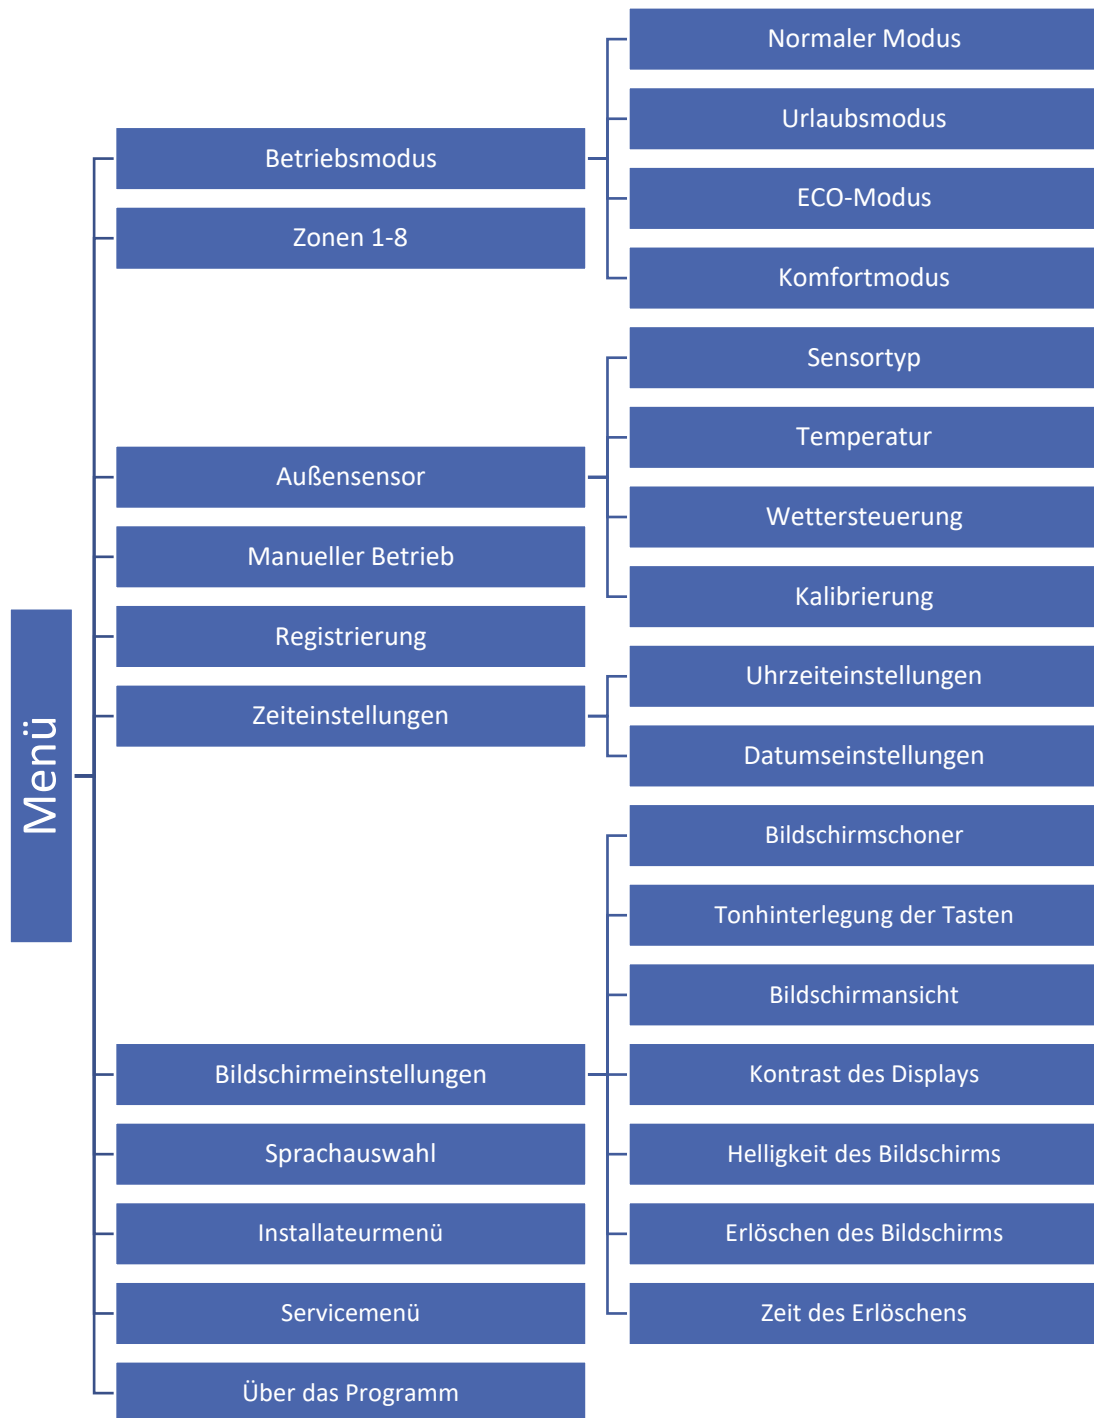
Menü

Betriebsmodus
Normaler Modus
Urlaubsmodus
ECO-Modus
Komfortmodus

Zonen 1-8

Außensensor
Sensortyp
Temperatur
Wettersteuerung
Kalibrierung

Manueller Betrieb

Registrierung

Zeiteinstellungen
Uhrzeiteinstellungen
Datumseinstellungen

Bildschirmeinstellungen
Bildschirmschoner
Tonhinterlegung der Tasten
Bildschirmansicht
Kontrast des Displays
Helligkeit des Bildschirms
Erlöschen des Bildschirms
Zeit des Erlöschens

Sprachauswahl

Installateurmenü

Servicemenü

Über das Programm